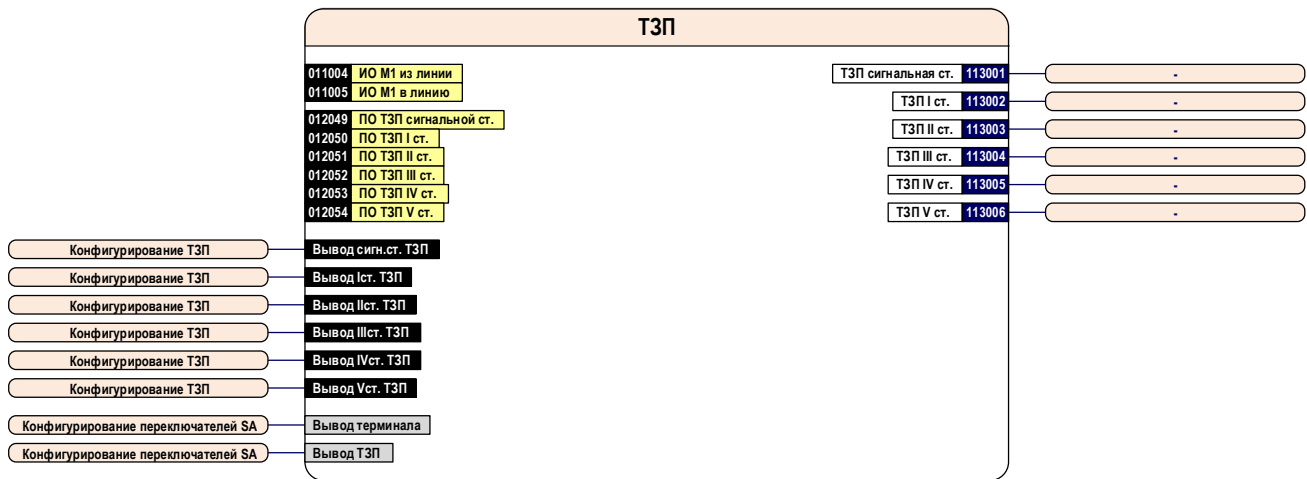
ТЗП

011004 ИО М1 из линии
011005 ИО М1 в линию

012049 ПО ТЗП сигнальной ст.
012050 ПО ТЗП I ст.
012051 ПО ТЗП II ст.
012052 ПО ТЗП III ст.
012053 ПО ТЗП IV ст.
012054 ПО ТЗП V ст.

ТЗП сигнальная ст. 113001 -
ТЗП I ст. 113002 -
ТЗП II ст. 113003 -
ТЗП III ст. 113004 -
ТЗП IV ст. 113005 -
ТЗП V ст. 113006 -

Конфигурирование ТЗП Вывод сигн.ст. ТЗП
Конфигурирование ТЗП Вывод Iст. ТЗП
Конфигурирование ТЗП Вывод IIст. ТЗП
Конфигурирование ТЗП Вывод IIIст. ТЗП
Конфигурирование ТЗП Вывод IVст. ТЗП
Конфигурирование ТЗП Вывод Vст. ТЗП

Конфигурирование переключателей SA Вывод терминала
Конфигурирование переключателей SA Вывод ТЗП